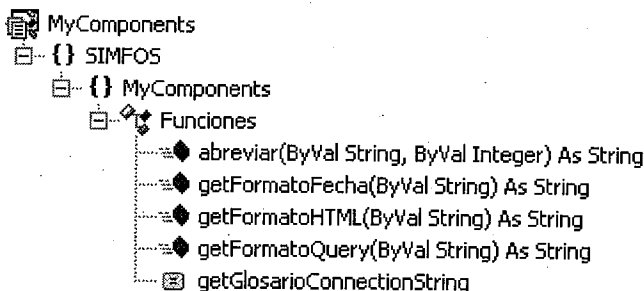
MyComponents
{} SIMFOS
{} MyComponents
Funciones
abreviar(ByVal String, ByVal Integer) As String
getFormatoFecha(ByVal String) As String
getFormatoHTML(ByVal String) As String
getFormatoQuery(ByVal String) As String
getGlosarioConnectionString